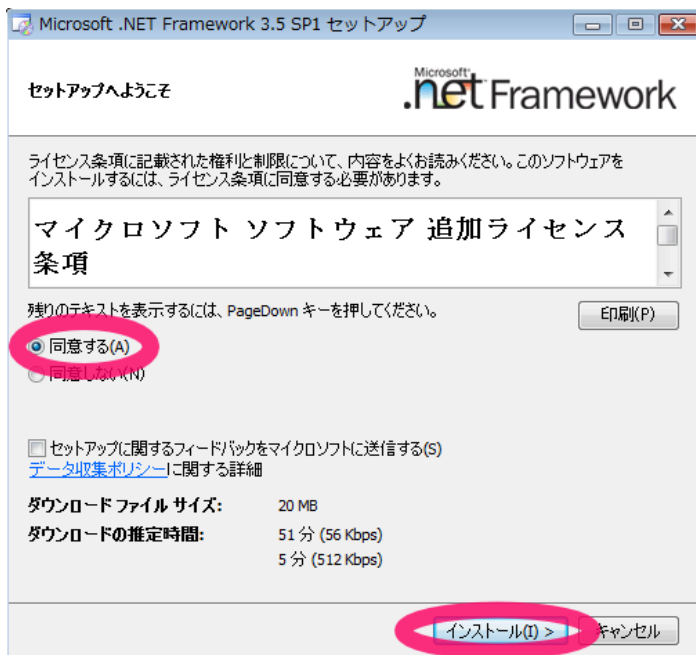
Microsoft .NET Framework 3.5 SP1 セットアップ

セットアップへようこそ

Microsoft® .net Framework

ライセンス条項に記載された権利と制限について、内容をよくお読みください。このソフトウェアをインストールするには、ライセンス条項に同意する必要があります。

マイクロソフト ソフトウェア 追加ライセンス条項

残りのテキストを表示するには、PageDown キーを押してください。

印刷(P)

同意する(A)

同意しない(N)

セットアップに関するフィードバックをマイクロソフトに送信する(S)

データ収集ポリシーに関する詳細

ダウンロード ファイル サイズ: 20 MB

ダウンロードの推定時間: 51 分 (56 Kbps)
5 分 (512 Kbps)

インストール(I) >

キャンセル